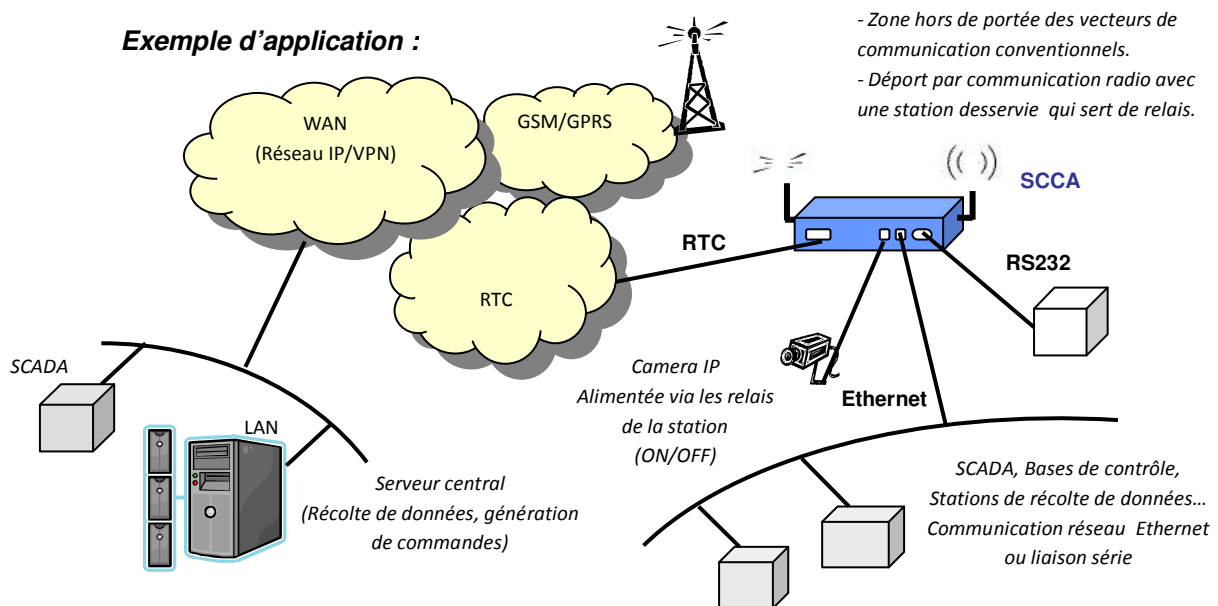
Exemple d'application :

- Zone hors de portée des vecteurs de communication conventionnels.
- Déport par communication radio avec une station desservie qui sert de relais.

WAN
(Réseau IP/VPN)

GSM/GPRS

SCCA

RTC

RTC

RS232

SCADA

LAN

Camera IP
Alimentée via les relais de la station
(ON/OFF)

Ethernet

Serveur central
(Récolte de données, génération de commandes)

SCADA, Bases de contrôle, Stations de récolte de données…
Communication réseau Ethernet ou liaison série